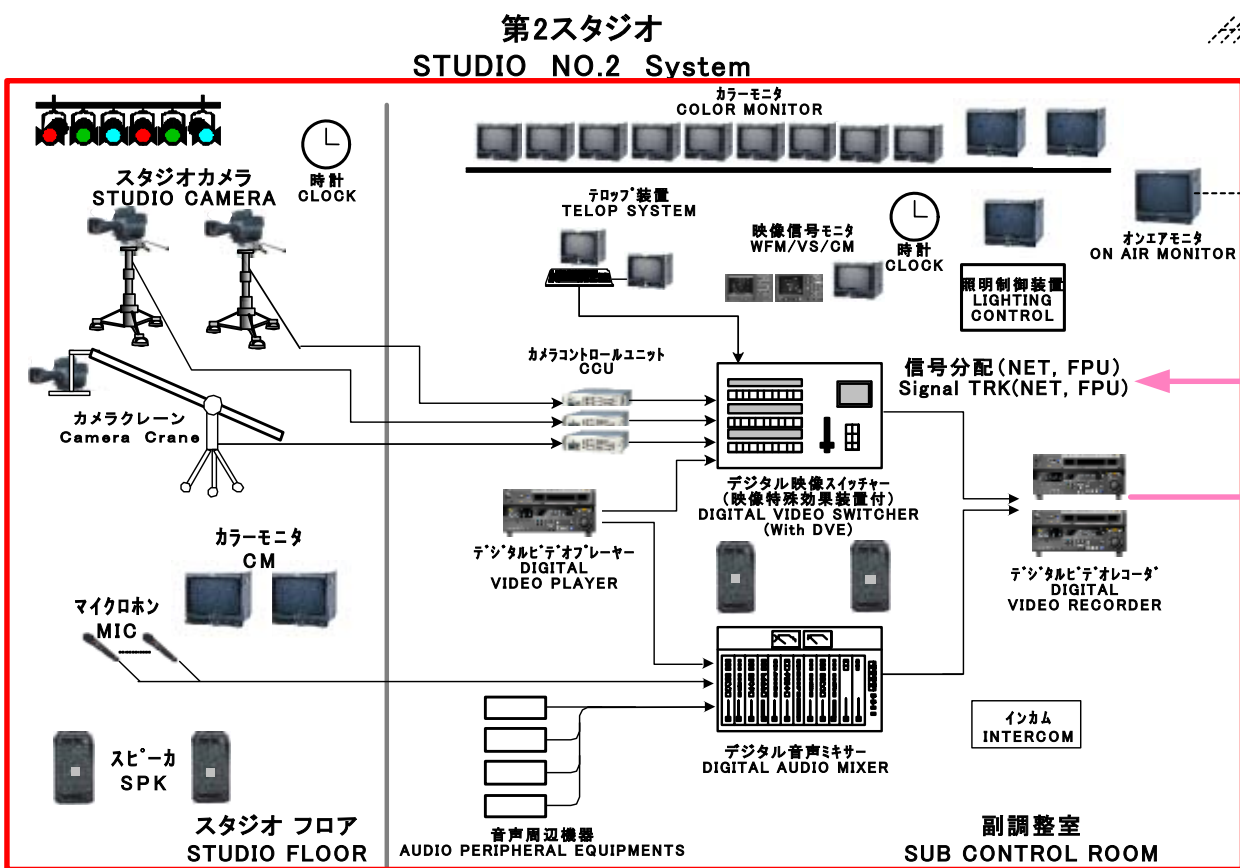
第2スタジオ
STUDIO NO.2 System

スタジオカメラ
STUDIO CAMERA

時計
CLOCK

カメラクレーン
Camera Crane

カラーモニタ
CM

マイクロホン
MIC

スピーカ
SPK

スタジオ フロア
STUDIO FLOOR

カラーモニタ
COLOR MONITOR

テロップ装置
TELOP SYSTEM

映像信号モニタ
WFM/VS/CM

時計
CLOCK

照明制御装置
LIGHTING CONTROL

オンエアモニタ
ON AIR MONITOR

カメラコントロールユニット
CCU

信号分配(NET, FPU)
Signal TRK(NET, FPU)

デジタル映像スイッチャー
(映像特殊効果装置付)
DIGITAL VIDEO SWITCHER
(With DVE)

デジタルビデオプレーヤー
DIGITAL
VIDEO PLAYER

デジタルビデオレコーダ
DIGITAL
VIDEO RECORDER

デジタル音声ミキサー
DIGITAL AUDIO MIXER

インカム
INTERCOM

音声周辺機器
AUDIO PERIPHERAL EQUIPMENTS

副調整室
SUB CONTROL ROOM